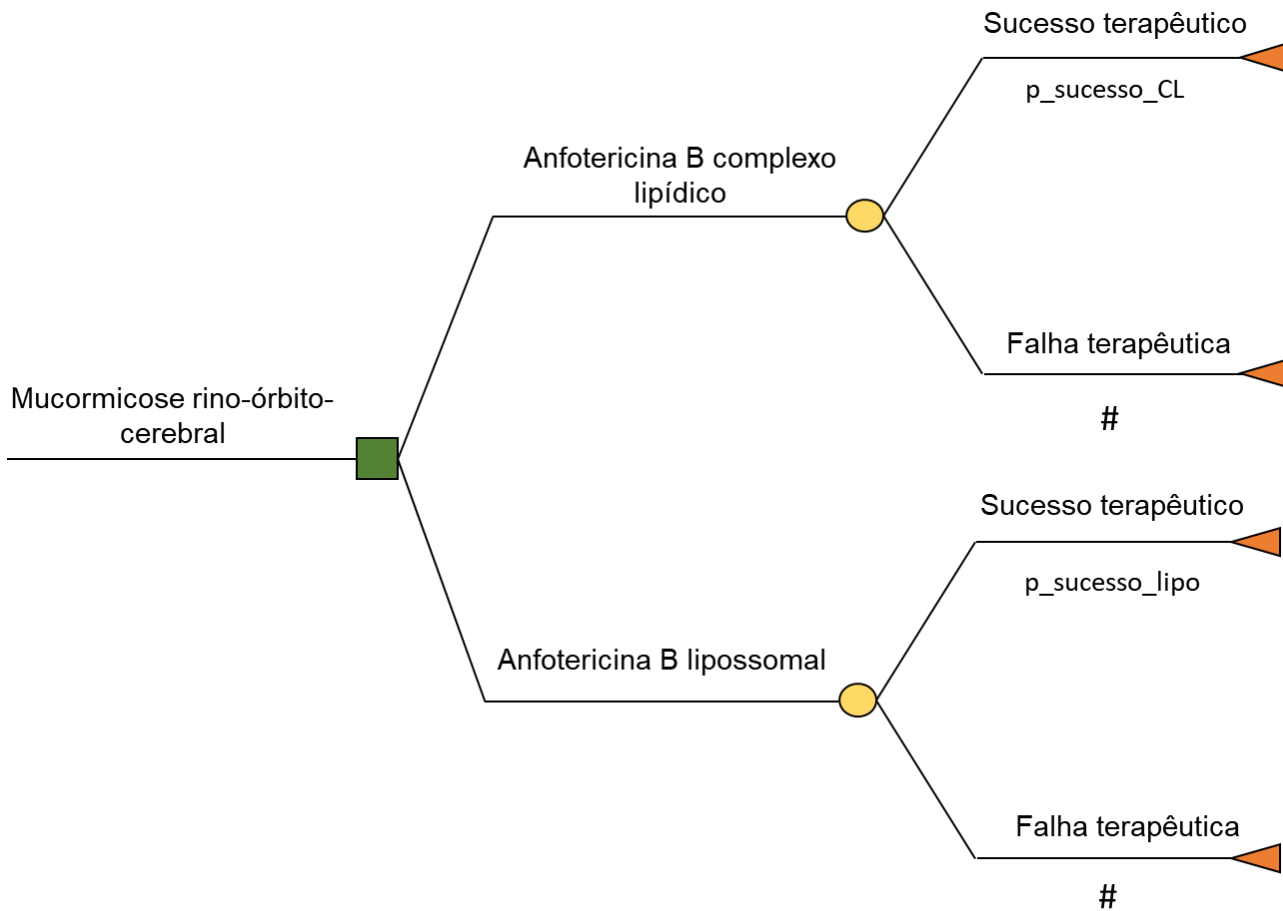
Mucormicose rino-órbito-cerebral

Anfotericina B complexo lipídico

Sucesso terapêutico

p_sucesso_CL

Falha terapêutica

#

Anfotericina B lipossomal

Sucesso terapêutico

p_sucesso_lipo

Falha terapêutica

#